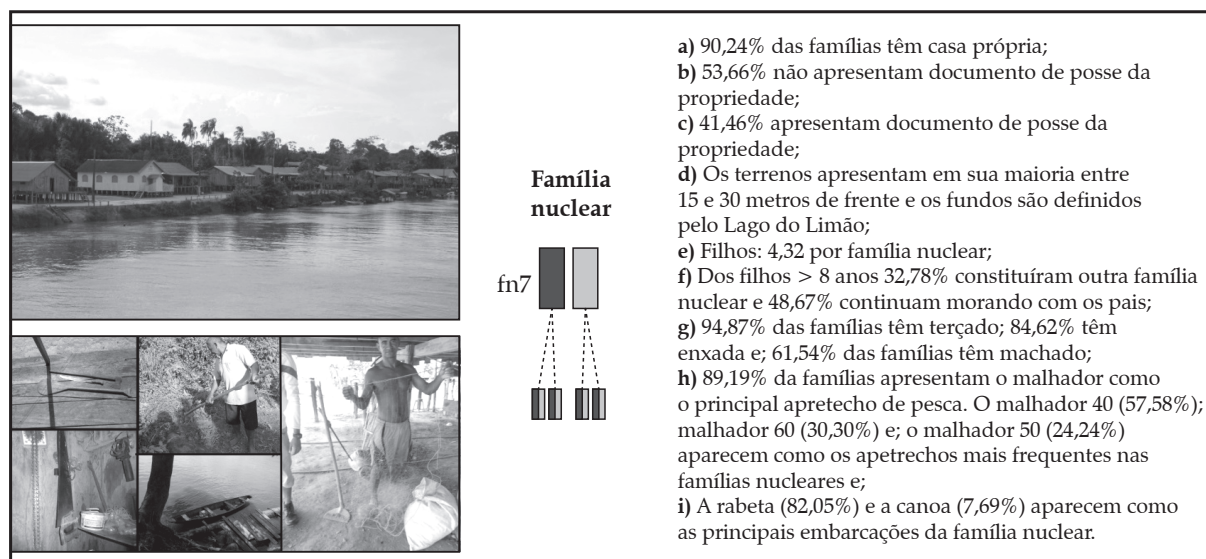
Família nuclear

fn7

a) 90,24% das famílias têm casa própria;
b) 53,66% não apresentam documento de posse da propriedade;
c) 41,46% apresentam documento de posse da propriedade;
d) Os terrenos apresentam em sua maioria entre 15 e 30 metros de frente e os fundos são definidos pelo Lago do Limão;
e) Filhos: 4,32 por família nuclear;
f) Dos filhos > 8 anos 32,78% constituíram outra família nuclear e 48,67% continuam morando com os pais;
g) 94,87% das famílias têm terçado; 84,62% têm enxada e; 61,54% das famílias têm machado;
h) 89,19% da famílias apresentam o malhador como o principal apretecho de pesca. O malhador 40 (57,58%); malhador 60 (30,30%) e; o malhador 50 (24,24%) aparecem como os apetrechos mais frequentes nas famílias nucleares e;
i) A rabeta (82,05%) e a canoa (7,69%) aparecem como as principais embarcações da família nuclear.